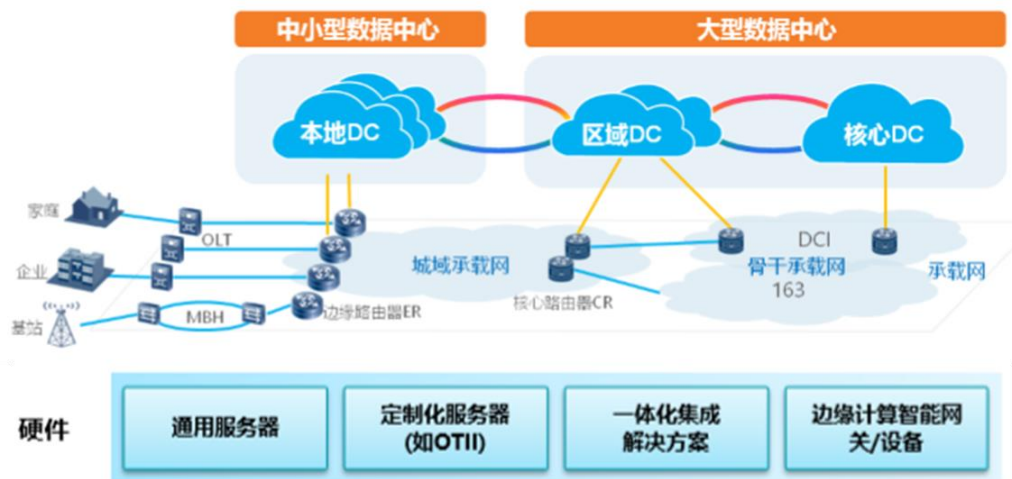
中小型数据中心

大型数据中心

本地DC

区域DC

核心DC

家庭

OLT

企业

基站

MBH

边缘路由器ER

城域承载网

核心路由器CR

DCI

骨干承载网

163

承载网

硬件

通用服务器

定制化服务器
(如OTII)

一体化集成
解决方案

边缘计算智能网
关/设备